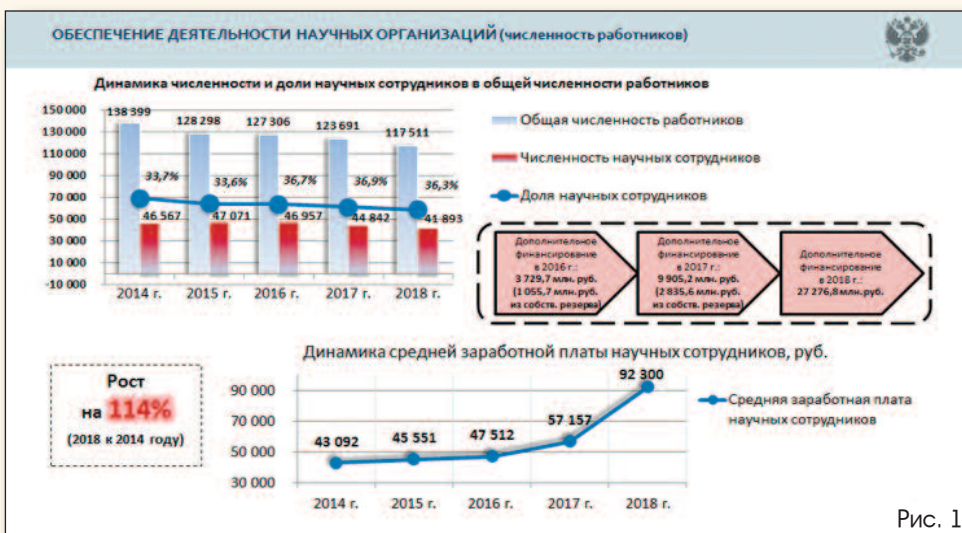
ОБЕСПЕЧЕНИЕ ДЕЯТЕЛЬНОСТИ НАУЧНЫХ ОРГАНИЗАЦИЙ (численность работников)

Динамика численности и доли научных сотрудников в общей численности работников

150 000
130 000
110 000
90 000
70 000
50 000
30 000
10 000
-10 000

138 399
128 298
127 306
123 691
117 511

33,7%
33,6%
36,7%
36,9%
36,3%

46 567
47 071
46 957
44 842
41 893

2014 г.
2015 г.
2016 г.
2017 г.
2018 г.

Общая численность работников

Численность научных сотрудников

Доля научных сотрудников

Дополнительное финансирование в 2016 г.: 3 729,7 млн. руб. (1 055,7 млн. руб. из собств. резерва)

Дополнительное финансирование в 2017 г.: 9 905,2 млн. руб. (2 835,6 млн. руб. из собств. резерва)

Дополнительное финансирование в 2018 г.: 27 276,8 млн. руб.

Рост на 114% (2018 к 2014 году)

Динамика средней заработной платы научных сотрудников, руб.

90 000
70 000
50 000
30 000

43 092
45 551
47 512
57 157
92 300

2014 г.
2015 г.
2016 г.
2017 г.
2018 г.

Средняя заработная плата научных сотрудников

Рис. 1